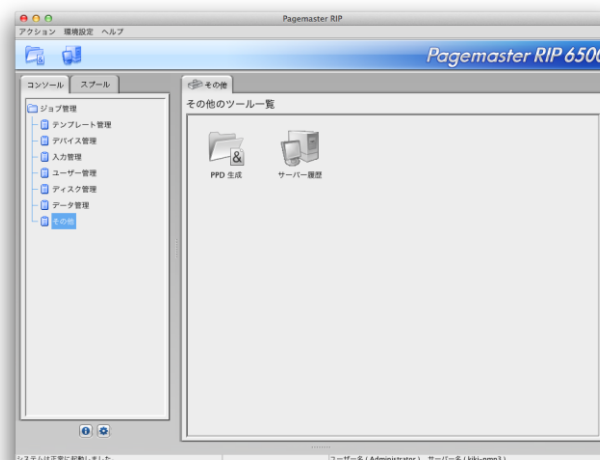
Pagemaster RIP

アクション 環境設定 ヘルプ

Pagemaster RIP 650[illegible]

コンソール スプール

ジョブ管理
テンプレート管理
デバイス管理
入力管理
ユーザー管理
ディスク管理
データ管理
その他

その他

その他のツール一覧

PPD 生成
サーバー履歴

システムは正常に起動しました。
ユーザー名 ( Administrator ) サーバー名 ( kiki-pmp3 )